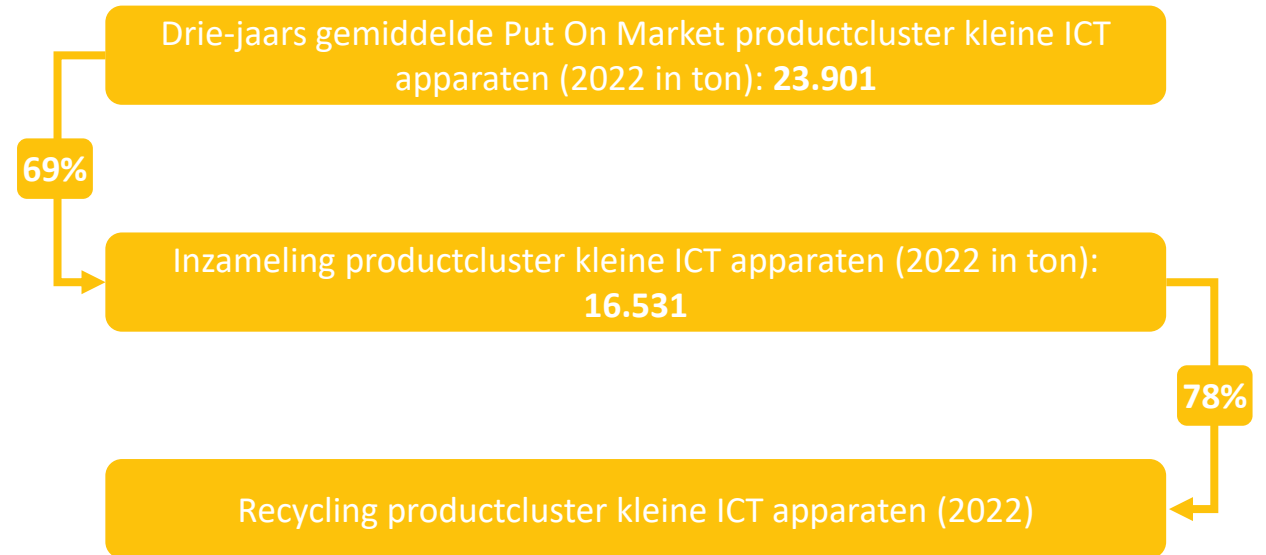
Drie-jaars gemiddelde Put On Market productcluster kleine ICT apparaten (2022 in ton): **23.901**

69%

Inzameling productcluster kleine ICT apparaten (2022 in ton): **16.531**

78%

Recycling productcluster kleine ICT apparaten (2022)